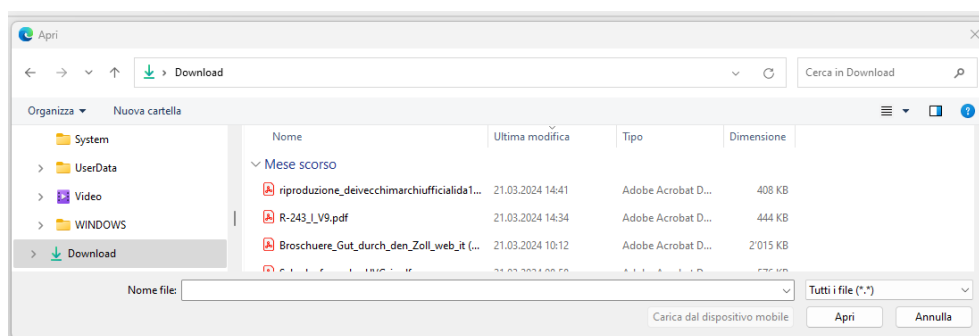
Apri

Download

Cerca in Download

Organizza ▾ Nuova cartella

System
UserData
Video
WINDOWS
Download

| Nome | Ultima modifica | Tipo | Dimensione |
|---|---|---|---|
| Mese scorso | | | |
| riproduzione_deivecchimarchiufficialida1... | 21.03.2024 14:41 | Adobe Acrobat D... | 408 KB |
| R-243_I_V9.pdf | 21.03.2024 14:34 | Adobe Acrobat D... | 444 KB |
| Broschuere_Gut_durch_den_Zoll_web_it (... | 21.03.2024 10:12 | Adobe Acrobat D... | 2'015 KB |
| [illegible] | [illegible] | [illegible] | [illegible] |

Nome file:

Tutti i file (*.*)

Carica dal dispositivo mobile

Apri

Annulla